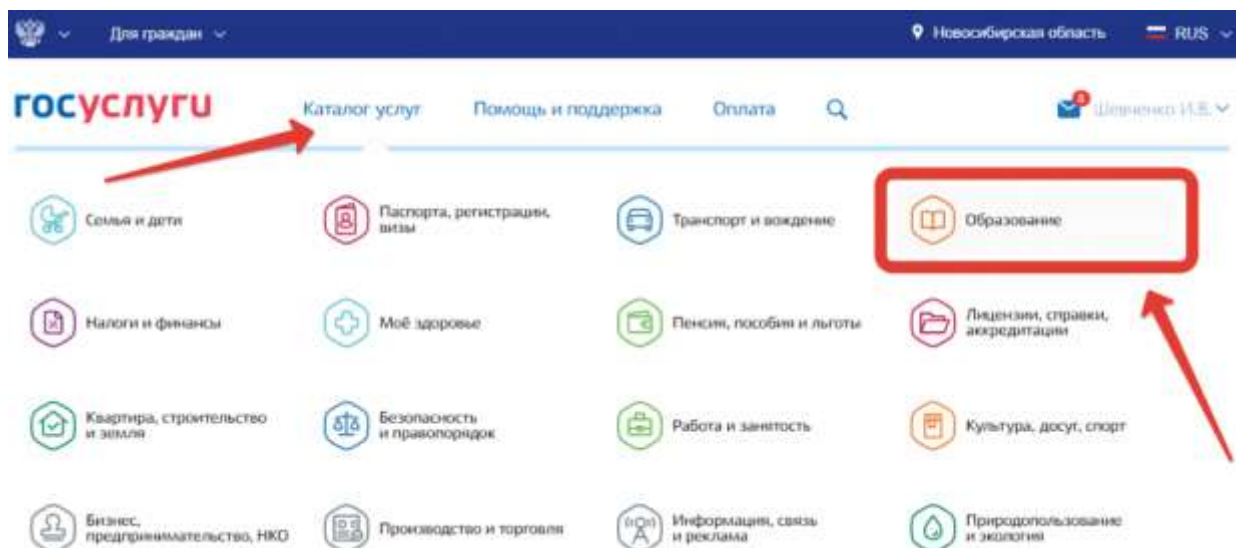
Для граждан

Новосибирская область

RUS

госуслуги

Каталог услуг

Помощь и поддержка

Оплата

Шевченко И.В.

Семья и дети

Паспорта, регистрации, визы

Транспорт и вождение

Образование

Налоги и финансы

Моё здоровье

Пенсия, пособия и льготы

Лицензии, справки, аккредитации

Квартира, строительство и земля

Безопасность и правопорядок

Работа и занятость

Культура, досуг, спорт

Бизнес, предпринимательство, НКО

Производство и торговля

Информация, связь и реклама

Природопользование и экология